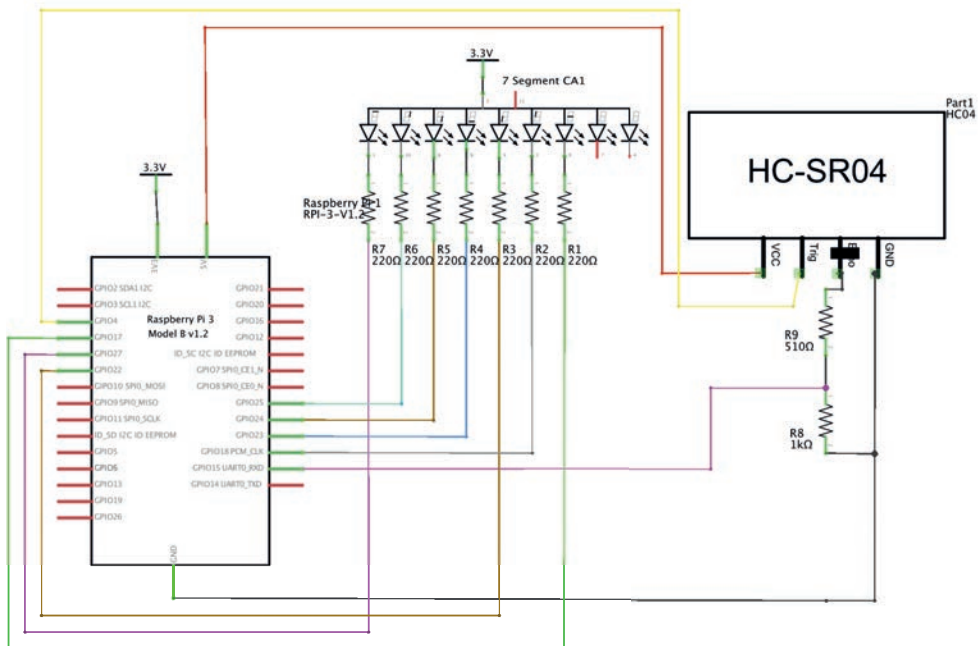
3.3V

7 Segment CA1

Part1
HC04

HC-SR04

VCC Trig Echo GND

3.3V

Raspberry Pi 1
RPI-3-V1.2

R7 220Ω R6 220Ω R5 220Ω R4 220Ω R3 220Ω R2 220Ω R1 220Ω

R9
510Ω

R8
1kΩ

3V3 5V

GPIO2 SDA1 I2C
GPIO3 SCL1 I2C
GPIO4
GPIO17
GPIO27
GPIO22
GPIO10 SPI0_MOSI
GPIO9 SPI0_MISO
GPIO11 SPI0_SCLK
ID_SD I2C ID EEPROM
GPIO5
GPIO6
GPIO13
GPIO19
GPIO26

Raspberry Pi 3
Model B v1.2

GPIO21
GPIO20
GPIO16
GPIO12
ID_SC I2C ID EEPROM
GPIO7 SPI0_CE1_N
GPIO8 SPI0_CE0_N
GPIO25
GPIO24
GPIO23
GPIO18 PCM_CLK
GPIO15 UART0_RXD
GPIO14 UART0_TXD

GND